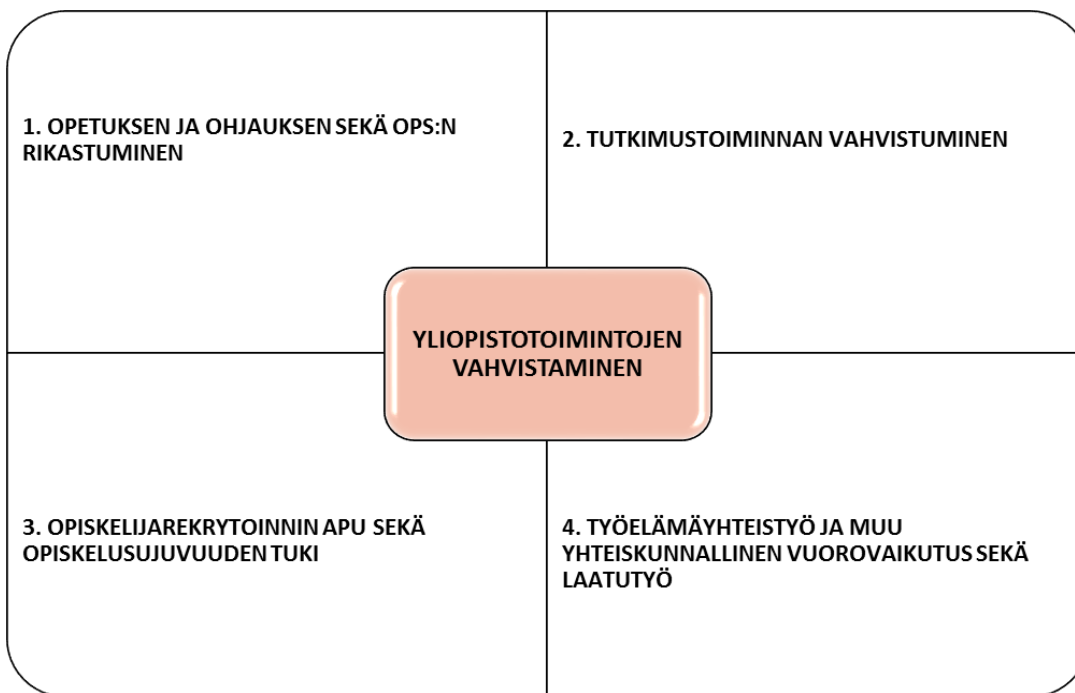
1. OPETUKSEN JA OHJAUKSEN SEKÄ OPS:N RIKASTUMINEN

2. TUTKIMUSTOIMINNAN VAHVISTUMINEN

YLIOPISTOTOIMINTOJEN VAHVISTAMINEN

3. OPISKELIJAREKRYTOINNIN APU SEKÄ OPISKELUSUJUVUUDEN TUKI

4. TYÖELÄMÄYHTEISTYÖ JA MUU YHTEISKUNNALLINEN VUOROVAIKUTUS SEKÄ LAATUTYÖ